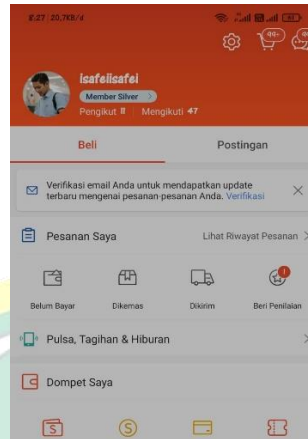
8.27 | 20,7KB/d

Isafelisafel
Member Silver
Pengikut 8 | Mengikuti 47

Beli
Postingan

Verifikasi email Anda untuk mendapatkan update terbaru mengenai pesanan-pesanan Anda. Verifikasi

Pesanan Saya
Lihat Riwayat Pesanan >

Belum Bayar
Dikemas
Dikirim
Beri Penilaian

Pulsa, Tagihan & Hiburan

Dompet Saya